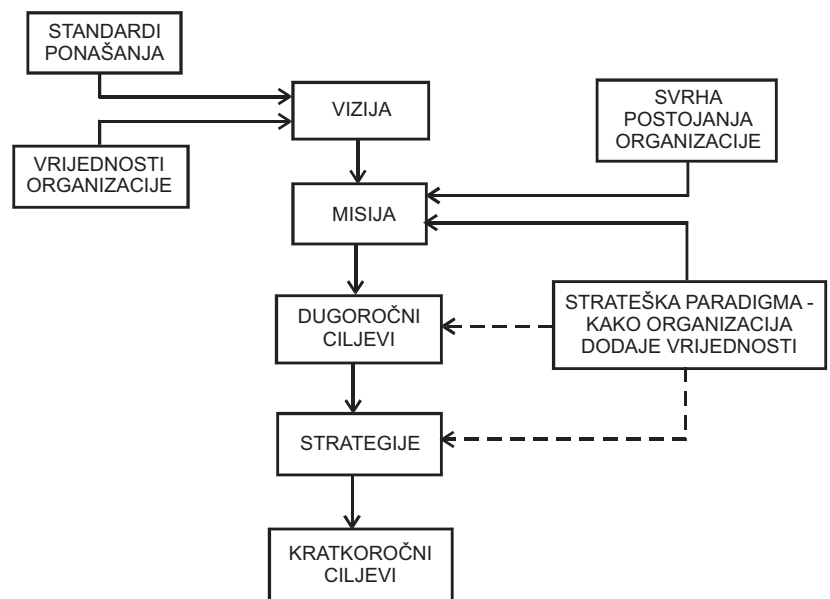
STANDARDI PONAŠANJA

VIZIJA

SVRHA POSTOJANJA ORGANIZACIJE

VRIJEDNOSTI ORGANIZACIJE

MISIJA

DUGOROČNI CILJEVI

STRATEŠKA PARADIGMA - KAKO ORGANIZACIJA DODAJE VRIJEDNOSTI

STRATEGIJE

KRATKOROČNI CILJEVI